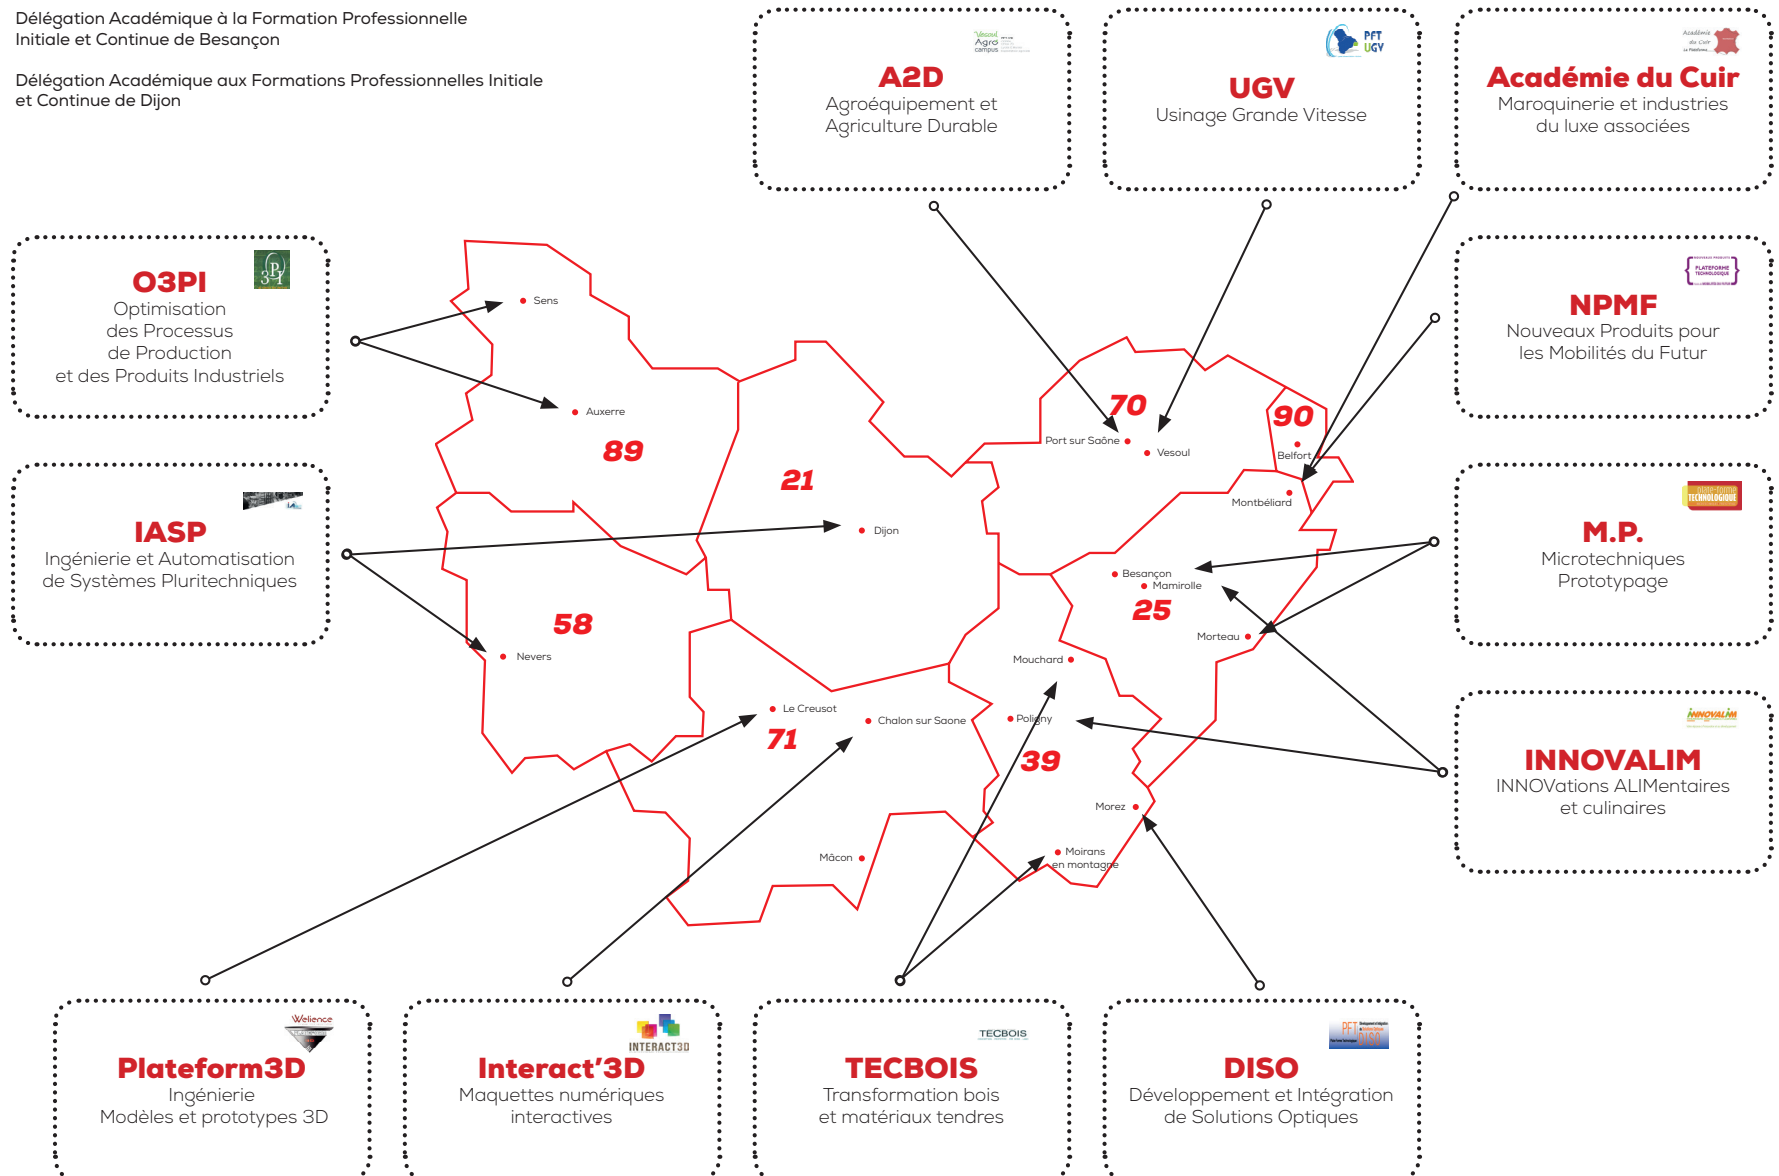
Délégation Académique à la Formation Professionnelle Initiale et Continue de Besançon

Délégation Académique aux Formations Professionnelles Initiale et Continue de Dijon

A2D
Agroéquipement et Agriculture Durable

UGV
Usinage Grande Vitesse

Académie du Cuir
Maroquinerie et industries du luxe associées

O3PI
Optimisation des Processus de Production et des Produits Industriels

NPMF
Nouveaux Produits pour les Mobilités du Futur

IASP
Ingénierie et Automatisation de Systèmes Pluritechniques

M.P.
Microtechniques Prototypage

INNOVALIM
INNOVations ALIMentaires et culinaires

Sens
Auxerre
89
21
Dijon
58
Nevers
70
Port sur Saône
Vesoul
90
Belfort
Montbéliard
Besançon
Mamirolle
25
Morteau
Mouchard
Poligny
39
Morez
Moirans en montagne
Le Creusot
Chalon sur Saone
71
Mâcon

Plateform3D
Ingénierie
Modèles et prototypes 3D

Interact'3D
Maquettes numériques interactives

TECBOIS
Transformation bois et matériaux tendres

DISO
Développement et Intégration de Solutions Optiques